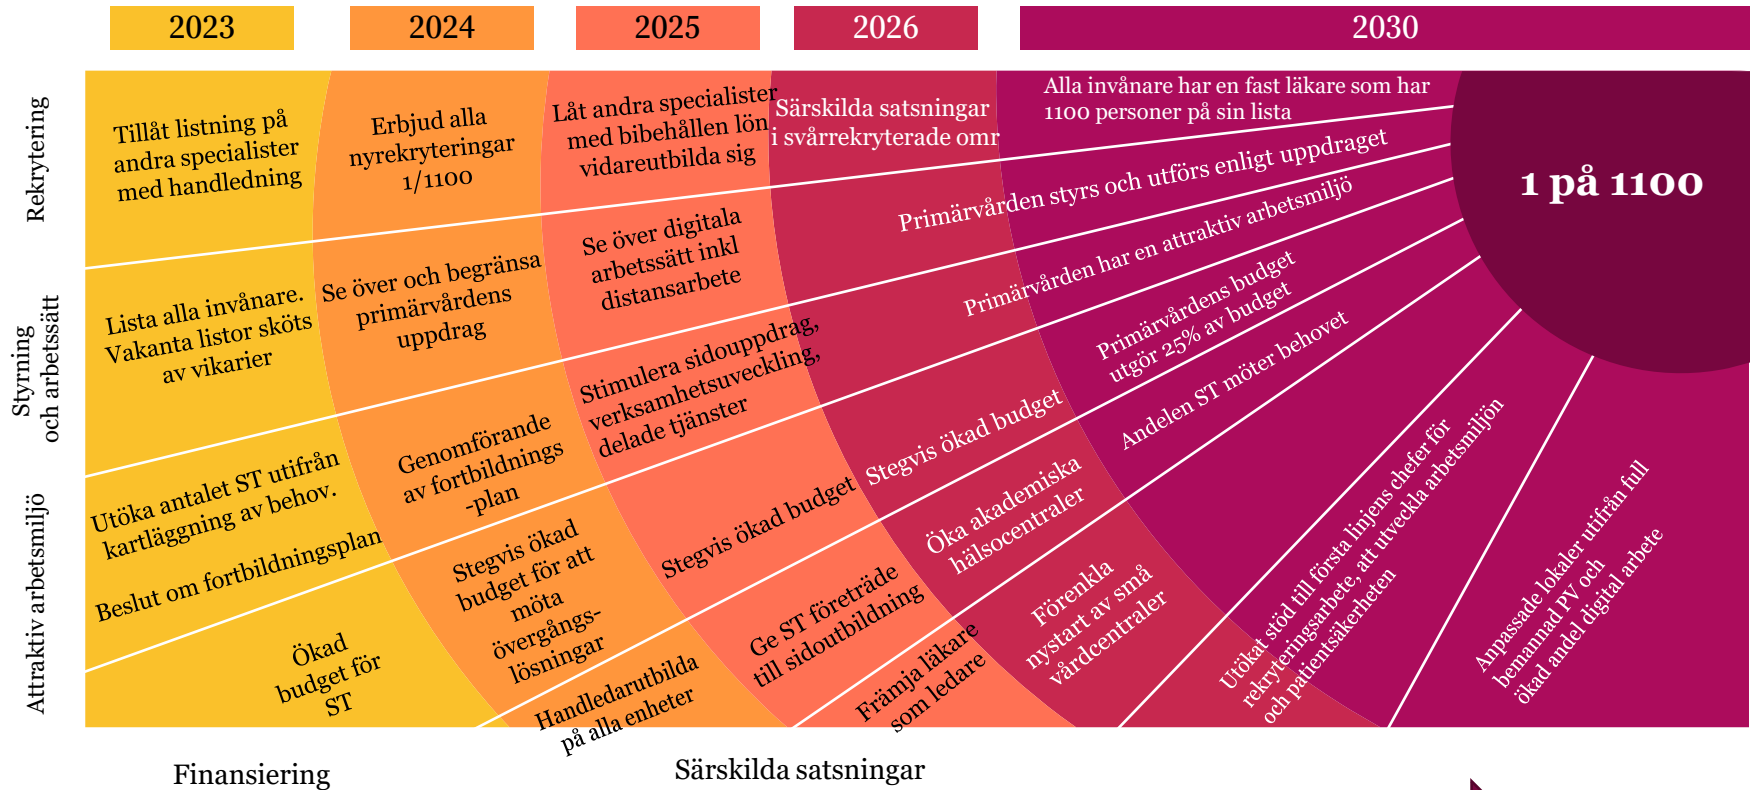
2023
2024
2025
2026
2030

Rekrytering

Styrning och arbetssätt

Attraktiv arbetsmiljö

Tillåt listning på andra specialister med handledning

Erbjud alla nyrekryteringar 1/1100

Låt andra specialister med bibehållen lön vidareutbilda sig

Särskilda satsningar i svårrekryterade omr

Alla invånare har en fast läkare som har 1100 personer på sin lista

1 på 1100

Primärvården styrs och utförs enligt uppdraget

Primärvården har en attraktiv arbetsmiljö

Primärvårdens budget utgör 25% av budget

Andelen ST möter behovet

Lista alla invånare. Vakanta listor sköts av vikarier

Se över och begränsa primärvårdens uppdrag

Se över digitala arbetssätt inkl distansarbete

Stimulera sidouppdrag, verksamhetsuveckling, delade tjänster

Stegvis ökad budget

Utöka antalet ST utifrån kartläggning av behov.

Beslut om fortbildningsplan

Genomförande av fortbildnings -plan

Stegvis ökad budget

Öka akademiska hälsocentraler

Ökad budget för ST

Stegvis ökad budget för att möta övergångs-lösningar

Handledarutbilda på alla enheter

Ge ST företräde till sidoutbildning

Främja läkare som ledare

Förenkla nystart av små vårdcentraler

Utökat stöd till första linjens chefer för rekryteringsarbete, att utveckla arbetsmiljön och patientsäkerheten

Anpassade lokaler utifrån full bemannad PV och ökad andel digital arbete

Finansiering

Särskilda satsningar